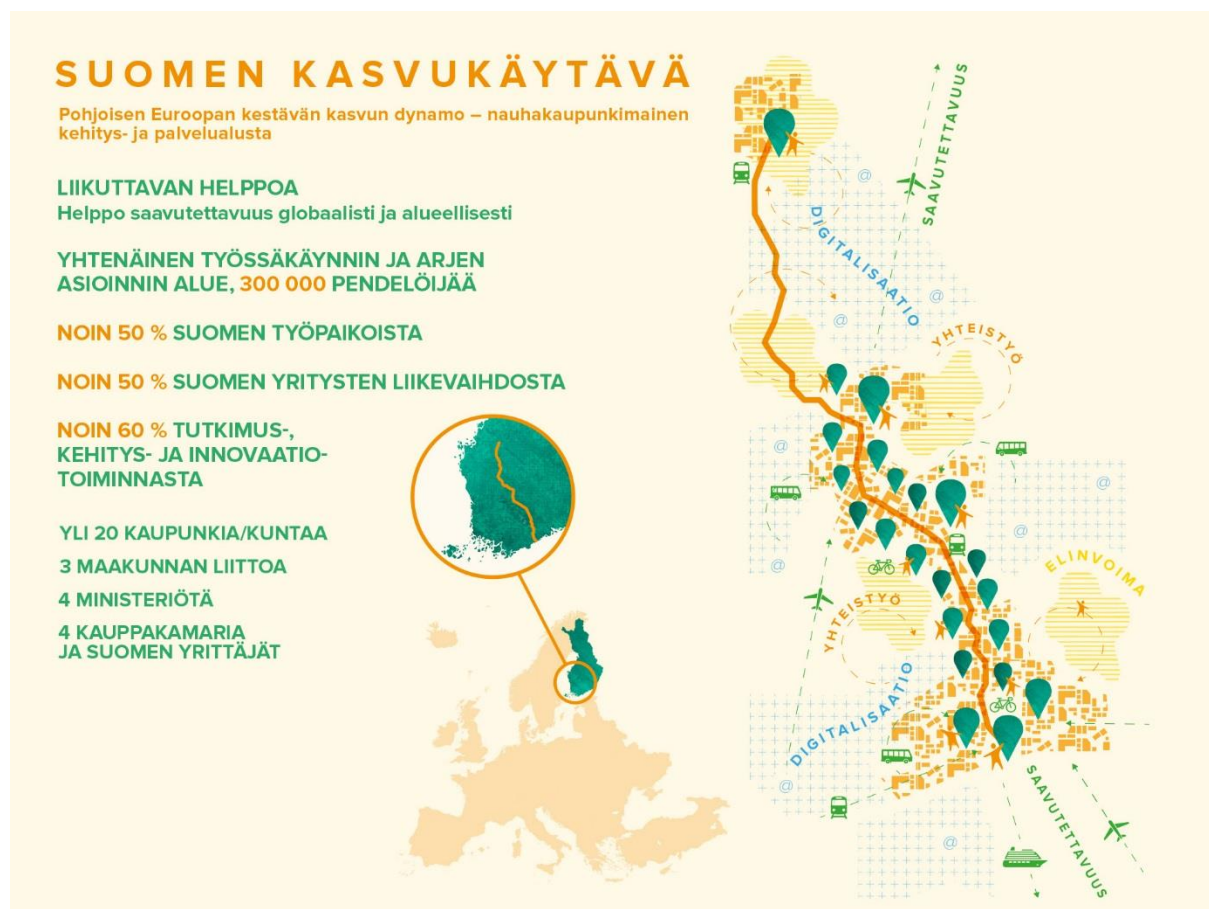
SUOMEN KASVUKÄYTÄVÄ

Pohjoisen Euroopan kestävän kasvun dynamo – nauhakaupunkimainen kehitys- ja palvelualusta

LIIKUTTAVAN HELPPOA
Helppo saavutettavuus globaalisti ja alueellisesti

YHTENÄINEN TYÖSSÄKÄYNNIN JA ARJEN ASIOINNIN ALUE, 300 000 PENDELÖIJÄÄ

NOIN 50 % SUOMEN TYÖPAIKOISTA

NOIN 50 % SUOMEN YRITYSTEN LIIKEVAIHDOSTA

NOIN 60 % TUTKIMUS-, KEHITYS- JA INNOVAATIO-TOIMINNASTA

YLI 20 KAUPUNKIA/KUNTAA

3 MAAKUNNAN LIITTOA

4 MINISTERIÖTÄ

4 KAUPPAKAMARIA JA SUOMEN YRITTÄJÄT

SAAVUTETTAVUUS

DIGITALISAATIO

YHTEISTYÖ

ELINVOIMA

YHTEISTYÖ

DIGITALISAATIO

SAAVUTETTAVUUS